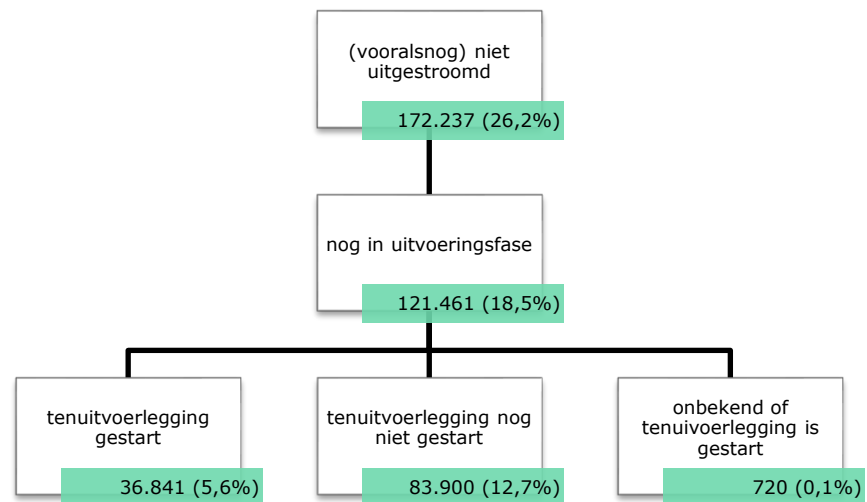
(vooralsnog) niet uitgestroomd

172.237 (26,2%)

nog in uitvoeringsfase

121.461 (18,5%)

tenuitvoerlegging gestart

36.841 (5,6%)

tenuitvoerlegging nog niet gestart

83.900 (12,7%)

onbekend of tenuivoerlegging is gestart

720 (0,1%)